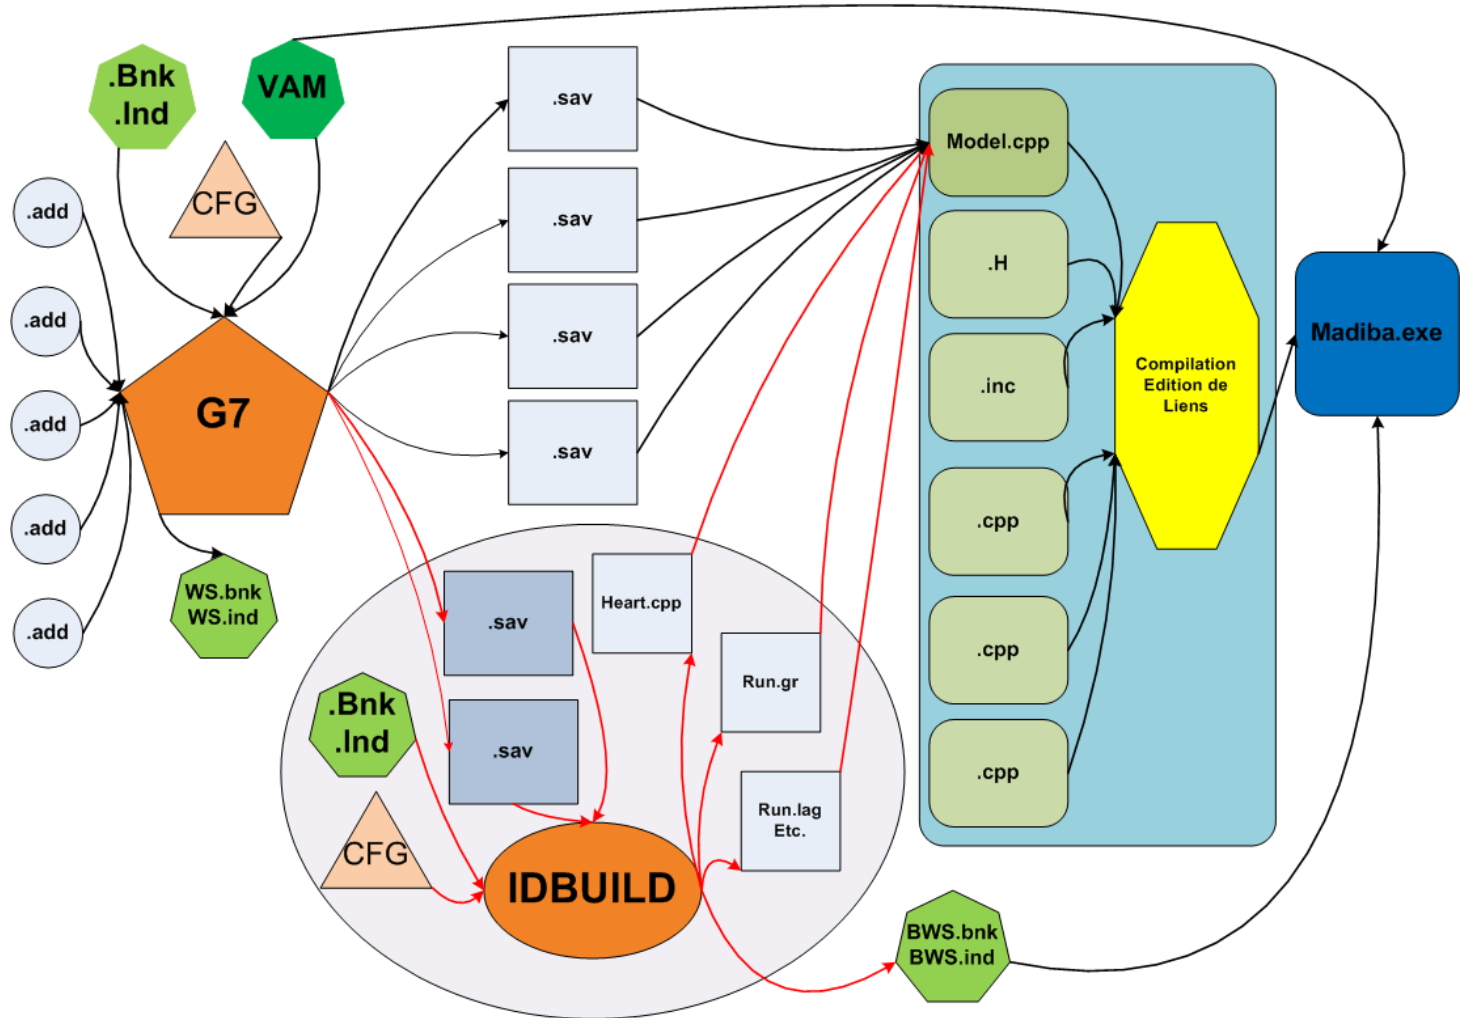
.Bnk
.Ind

VAM

CFG

.add

.add

.add

.add

.add

G7

WS.bnk
WS.ind

.sav

.sav

.sav

.sav

Model.cpp

.H

.inc

.cpp

.cpp

.cpp

Compilation
Edition de
Liens

Madiba.exe

.sav

Heart.cpp

.Bnk
.Ind

.sav

Run.gr

Run.lag
Etc.

CFG

IDBUILD

BWS.bnk
BWS.ind